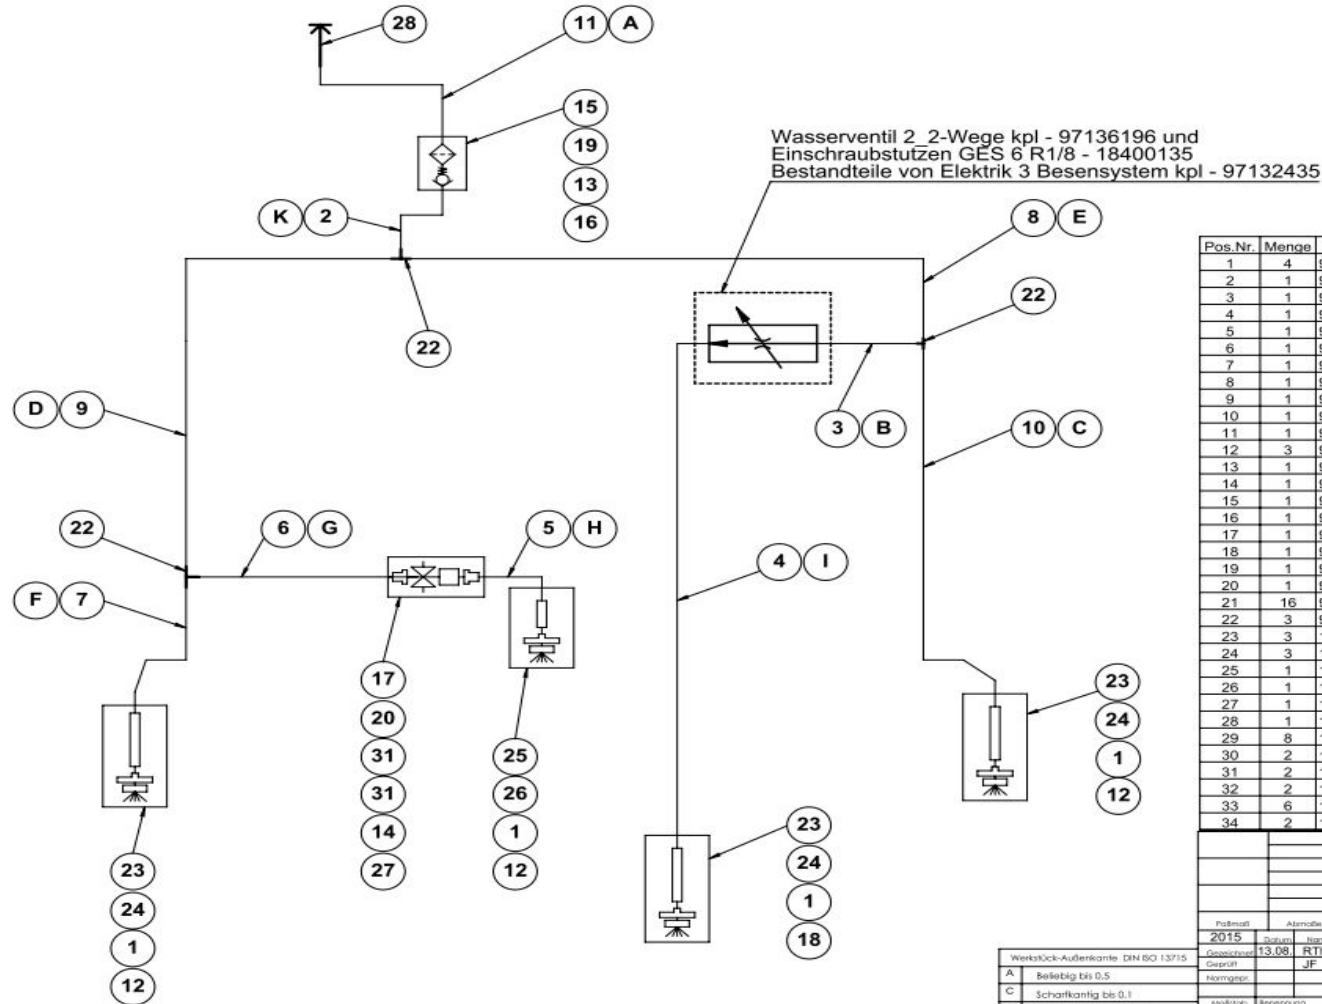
28
11 A
15
19
13
16
Wasserventil 2_2-Wege kpl - 97136196 und Einschraubstutzen GES 6 R1/8 - 18400135 Bestandteile von Elektrik 3 Besensystem kpl - 97132435
K 2
8 E
22
22
D 9
3 B
10 C
22
6 G
5 H
F 7
4 I
17
20
31
31
14
27
25
26
1
12
23
24
1
12
23
24
1
18
23
24
1
12

| Pos.Nr. | Menge |
|---|---|
| 1 | 4 |
| 2 | 1 |
| 3 | 1 |
| 4 | 1 |
| 5 | 1 |
| 6 | 1 |
| 7 | 1 |
| 8 | 1 |
| 9 | 1 |
| 10 | 1 |
| 11 | 1 |
| 12 | 3 |
| 13 | 1 |
| 14 | 1 |
| 15 | 1 |
| 16 | 1 |
| 17 | 1 |
| 18 | 1 |
| 19 | 1 |
| 20 | 1 |
| 21 | 16 |
| 22 | 3 |
| 23 | 3 |
| 24 | 3 |
| 25 | 1 |
| 26 | 1 |
| 27 | 1 |
| 28 | 1 |
| 29 | 8 |
| 30 | 2 |
| 31 | 2 |
| 32 | 2 |
| 33 | 6 |
| 34 | 2 |

Paßmaß
Abmaße
2015
Datum
Name
Gezeichnet 13.08. RT
Geprüft JF
Normgepr.
Werkstück-Außenkante DIN ISO 13715
A Beliebig bis 0.5
C Scharfkantig bis 0.1
Maßstab
Benennung